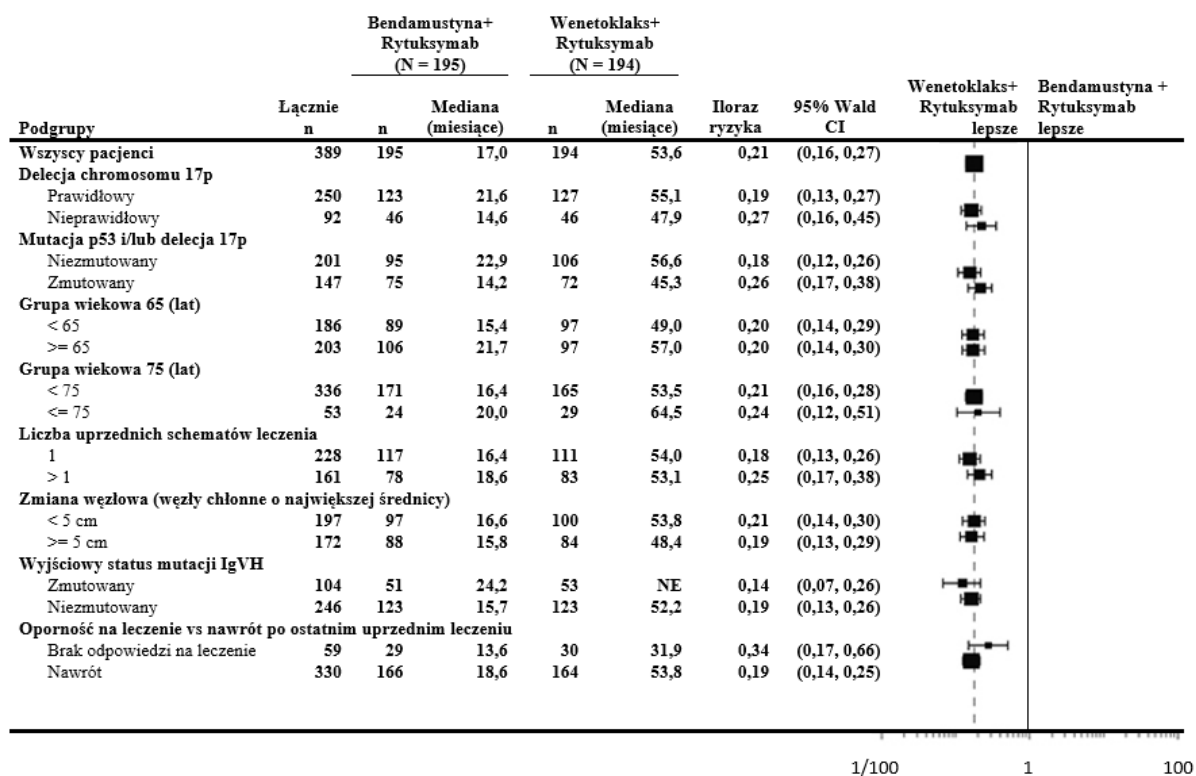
| | | Bendamustyna+ Rytuksymab (N = 195) | | Wenetoklaks+ Rytuksymab (N = 194) | | | | | |
|---|---|---|---|---|---|---|---|---|---|
| Podgrupy | Łącznie n | n | Mediana (miesiące) | n | Mediana (miesiące) | Iloraz ryzyka | 95% Wald CI | Wenetoklaks+ Rytuksymab lepsze | Bendamustyna + Rytuksymab lepsze |
| Wszyscy pacjenci | 389 | 195 | 17,0 | 194 | 53,6 | 0,21 | (0,16, 0,27) | | |
| Delecja chromosomu 17p | | | | | | | | | |
| Prawidłowy | 250 | 123 | 21,6 | 127 | 55,1 | 0,19 | (0,13, 0,27) | | |
| Nieprawidłowy | 92 | 46 | 14,6 | 46 | 47,9 | 0,27 | (0,16, 0,45) | | |
| Mutacja p53 i/lub delecja 17p | | | | | | | | | |
| Niezmutowany | 201 | 95 | 22,9 | 106 | 56,6 | 0,18 | (0,12, 0,26) | | |
| Zmutowany | 147 | 75 | 14,2 | 72 | 45,3 | 0,26 | (0,17, 0,38) | | |
| Grupa wiekowa 65 (lat) | | | | | | | | | |
| < 65 | 186 | 89 | 15,4 | 97 | 49,0 | 0,20 | (0,14, 0,29) | | |
| >= 65 | 203 | 106 | 21,7 | 97 | 57,0 | 0,20 | (0,14, 0,30) | | |
| Grupa wiekowa 75 (lat) | | | | | | | | | |
| < 75 | 336 | 171 | 16,4 | 165 | 53,5 | 0,21 | (0,16, 0,28) | | |
| <= 75 | 53 | 24 | 20,0 | 29 | 64,5 | 0,24 | (0,12, 0,51) | | |
| Liczba uprzednich schematów leczenia | | | | | | | | | |
| 1 | 228 | 117 | 16,4 | 111 | 54,0 | 0,18 | (0,13, 0,26) | | |
| > 1 | 161 | 78 | 18,6 | 83 | 53,1 | 0,25 | (0,17, 0,38) | | |
| Zmiana węzłowa (węzły chłonne o największej średnicy) | | | | | | | | | |
| < 5 cm | 197 | 97 | 16,6 | 100 | 53,8 | 0,21 | (0,14, 0,30) | | |
| >= 5 cm | 172 | 88 | 15,8 | 84 | 48,4 | 0,19 | (0,13, 0,29) | | |
| Wyjściowy status mutacji IgVH | | | | | | | | | |
| Zmutowany | 104 | 51 | 24,2 | 53 | NE | 0,14 | (0,07, 0,26) | | |
| Niezmutowany | 246 | 123 | 15,7 | 123 | 52,2 | 0,19 | (0,13, 0,26) | | |
| Oporność na leczenie vs nawrót po ostatnim uprzednim leczeniu | | | | | | | | | |
| Brak odpowiedzi na leczenie | 59 | 29 | 13,6 | 30 | 31,9 | 0,34 | (0,17, 0,66) | | |
| Nawrót | 330 | 166 | 18,6 | 164 | 53,8 | 0,19 | (0,14, 0,25) | | |

1/100 1 100